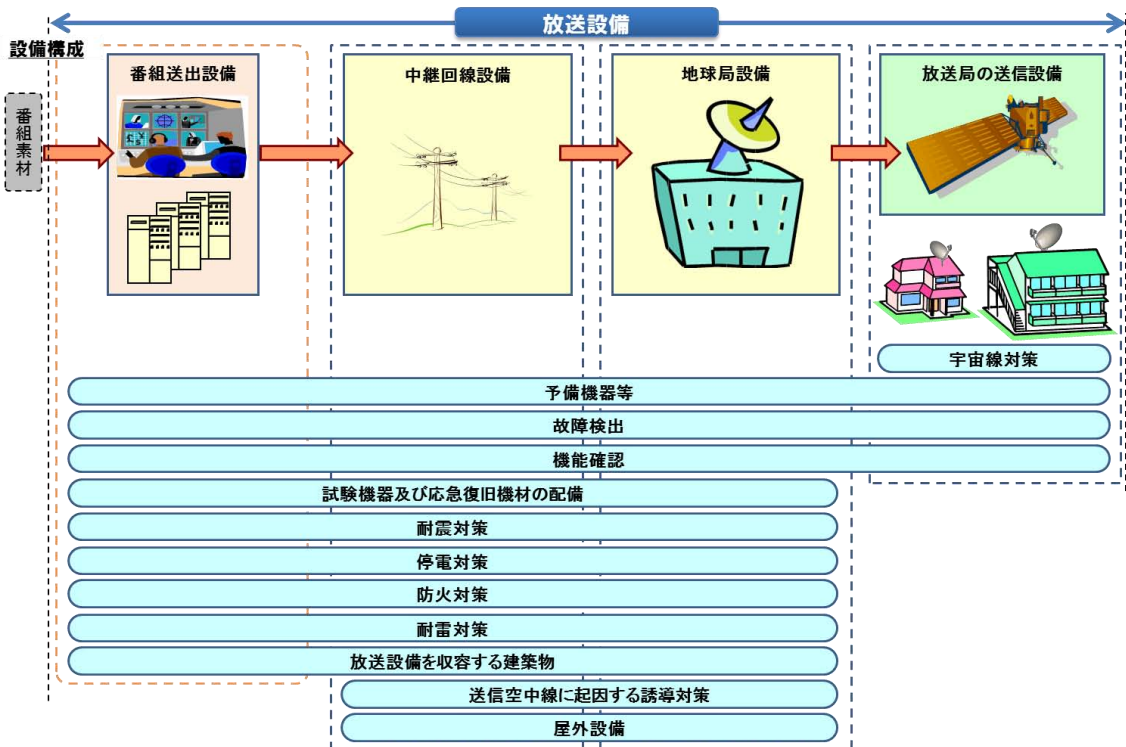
放送設備

設備構成

番組素材

番組送出設備

中継回線設備

地球局設備

放送局の送信設備

宇宙線対策

予備機器等

故障検出

機能確認

試験機器及び応急復旧機材の配備

耐震対策

停電対策

防火対策

耐雷対策

放送設備を収容する建築物

送信空中線に起因する誘導対策

屋外設備